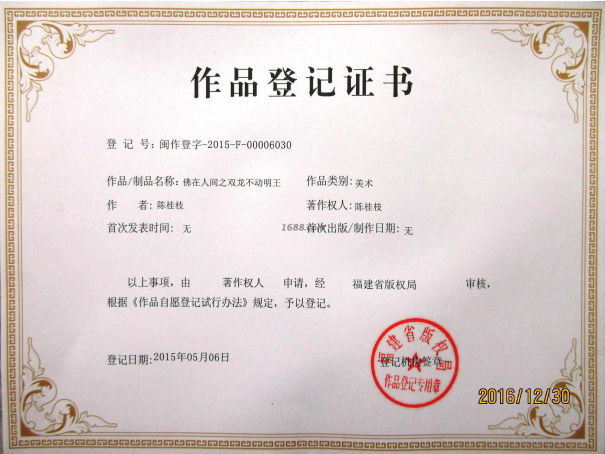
作品登记证书

登 记 号：闽作登字-2015-F-00006030

作品/制品名称：佛在人间之双龙不动明王　　作品类别：美术

作　　者：陈桂枝　　著作权人：陈桂枝

首次发表时间：　无　　1688.首次出版/制作日期：　无

以上事项，由　　著作权人　　申请，经　　福建省版权局　　审核，根据《作品自愿登记试行办法》规定，予以登记。

登记日期：2015年05月06日　　登记机构签章

福建省版权局 作品登记专用章

2016/12/30